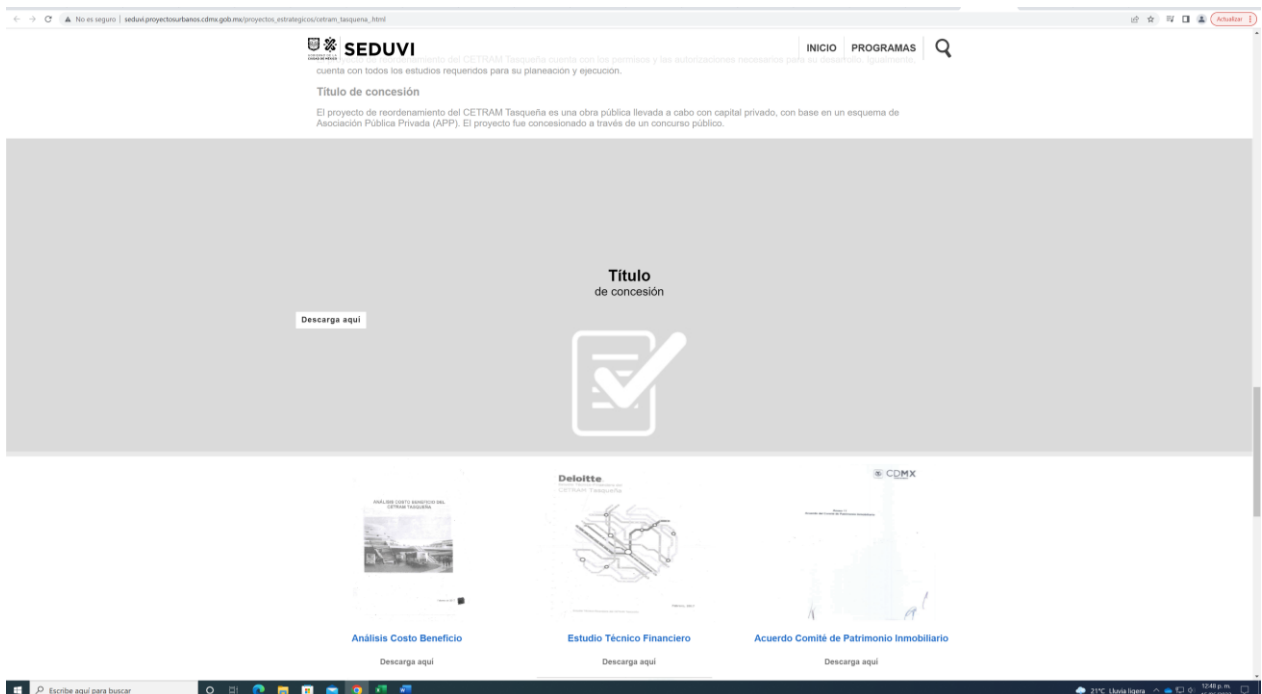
No es seguro | seduvi.proyectosurbanos.cdmx.gob.mx/proyectos_estrategicos/cetram_tasquena_html

Actualizar

SEDUVI

INICIO PROGRAMAS

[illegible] del CETRAM Tasqueña cuenta con los permisos y las autorizaciones necesarias para su desarrollo. Igualmente, cuenta con todos los estudios requeridos para su planeación y ejecución.

Título de concesión

El proyecto de reordenamiento del CETRAM Tasqueña es una obra pública llevada a cabo con capital privado, con base en un esquema de Asociación Pública Privada (APP). El proyecto fue concesionado a través de un concurso público.

Título
de concesión

Descarga aquí

ANÁLISIS COSTO BENEFICIO DEL CETRAM TASQUEÑA

Deloitte
CETRAM Tasqueña

CDMX

Análisis Costo Beneficio

Descarga aquí

Estudio Técnico Financiero

Descarga aquí

Acuerdo Comité de Patrimonio Inmobiliario

Descarga aquí

Escribe aquí para buscar

21°C Lluvia ligera

12:48 p. m.